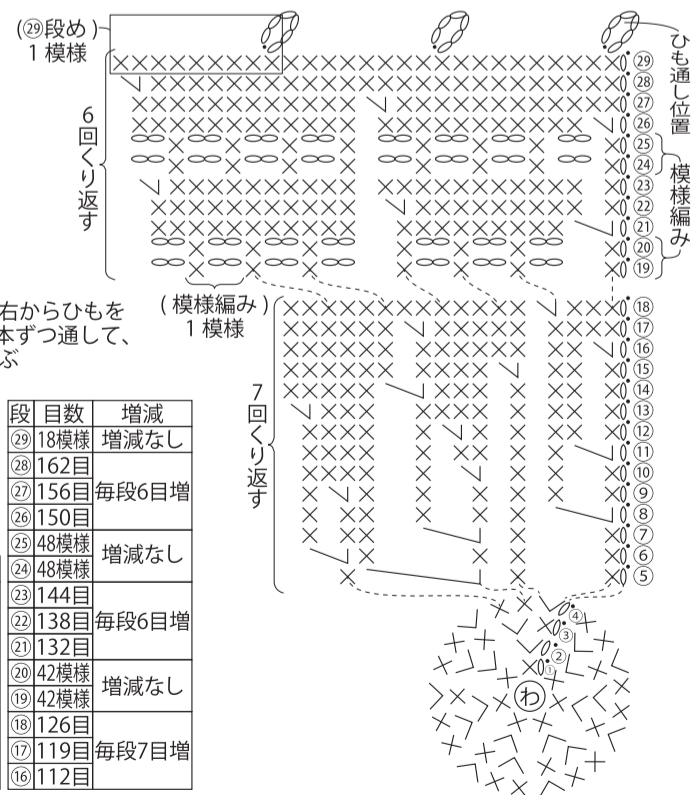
(㉙段め)
1模様

6回くり返す

ひも通し位置

模様編み

㉙
㉘
㉗
㉖
㉕
㉔
㉓
㉒
㉑
⑳
⑲

右からひもを
本ずつ通して、
ぶ

(模様編み)
1模様

7回くり返す

⑱
⑰
⑯
⑮
⑭
⑬
⑫
⑪
⑩
⑨
⑧
⑦
⑥
⑤
④
③
②
①

わ

| 段 | 目数 | 増減 |
|---|---|---|
| ㉙ | 18模様 | 増減なし |
| ㉘ | 162目 | 毎段6目増 |
| ㉗ | 156目 | |
| ㉖ | 150目 | |
| ㉕ | 48模様 | 増減なし |
| ㉔ | 48模様 | |
| ㉓ | 144目 | 毎段6目増 |
| ㉒ | 138目 | |
| ㉑ | 132目 | |
| ⑳ | 42模様 | 増減なし |
| ⑲ | 42模様 | |
| ⑱ | 126目 | 毎段7目増 |
| ⑰ | 119目 | |
| ⑯ | 112目 | |